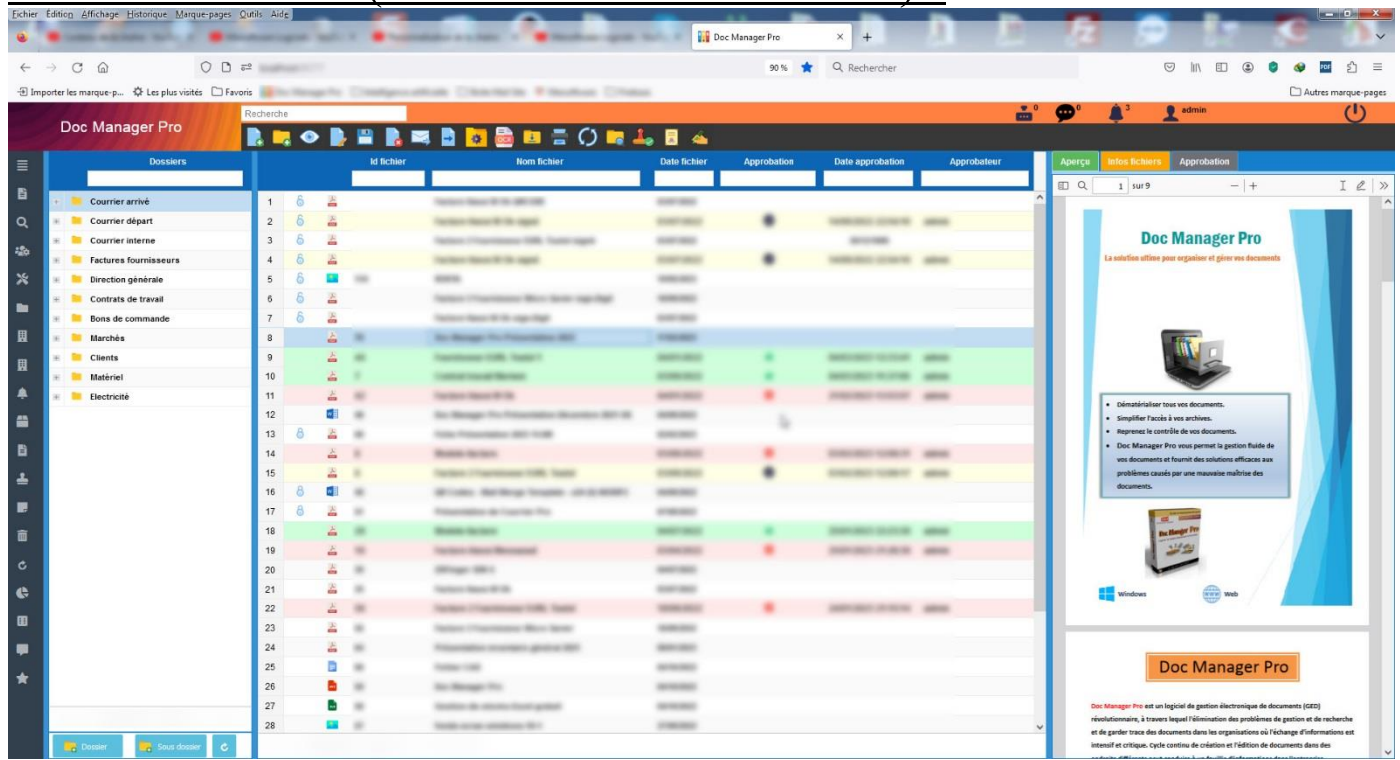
Fichier Édition Affichage Historique Marque-pages Outils Aide

Doc Manager Pro

90 % Rechercher

Importer les marque-p... Les plus visités Favoris

Autres marque-pages

Doc Manager Pro

Recherche

admin

Dossiers

Courrier arrivé
Courrier départ
Courrier interne
Factures fournisseurs
Direction générale
Contrats de travail
Bons de commande
Marchés
Clients
Matériel
Electricité

Dossier Sous dossier

| | Id fichier | Nom fichier | Date fichier | Approbation | Date approbation | Approbateur |
|---|---|---|---|---|---|---|
| 1 | | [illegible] | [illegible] | | | |
| 2 | | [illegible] | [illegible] | | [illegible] | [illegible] |
| 3 | | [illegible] | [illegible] | | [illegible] | |
| 4 | | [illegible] | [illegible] | | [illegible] | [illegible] |
| 5 | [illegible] | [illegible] | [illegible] | | | |
| 6 | | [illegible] | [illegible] | | | |
| 7 | | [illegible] | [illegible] | | | |
| 8 | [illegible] | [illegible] | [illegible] | | | |
| 9 | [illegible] | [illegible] | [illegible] | | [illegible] | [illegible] |
| 10 | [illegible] | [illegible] | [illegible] | | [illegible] | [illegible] |
| 11 | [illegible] | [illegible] | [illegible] | | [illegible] | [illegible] |
| 12 | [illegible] | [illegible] | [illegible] | | | |
| 13 | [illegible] | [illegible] | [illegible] | | | |
| 14 | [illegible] | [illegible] | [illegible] | | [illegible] | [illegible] |
| 15 | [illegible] | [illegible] | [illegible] | | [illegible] | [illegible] |
| 16 | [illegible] | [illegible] | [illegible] | | | |
| 17 | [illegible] | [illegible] | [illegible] | | | |
| 18 | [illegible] | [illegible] | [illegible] | | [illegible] | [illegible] |
| 19 | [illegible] | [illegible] | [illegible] | | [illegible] | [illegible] |
| 20 | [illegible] | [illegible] | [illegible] | | | |
| 21 | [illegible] | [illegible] | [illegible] | | | |
| 22 | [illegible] | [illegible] | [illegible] | | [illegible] | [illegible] |
| 23 | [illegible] | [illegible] | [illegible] | | | |
| 24 | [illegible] | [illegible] | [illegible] | | | |
| 25 | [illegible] | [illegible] | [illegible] | | | |
| 26 | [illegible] | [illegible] | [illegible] | | | |
| 27 | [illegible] | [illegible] | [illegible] | | | |
| 28 | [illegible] | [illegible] | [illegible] | | | |

Aperçu Infos fichiers Approbation

1 sur 9

Doc Manager Pro
La solution ultime pour organiser et gérer vos documents

• Dématérialiser tous vos documents.
• Simplifier l'accès à vos archives.
• Reprenez le contrôle de vos documents.
• Doc Manager Pro vous permet la gestion fluide de vos documents et fournit des solutions efficaces aux problèmes causés par une mauvaise maîtrise des documents.

Doc Manager Pro

Windows Web

Doc Manager Pro

Doc Manager Pro est un logiciel de gestion électronique de documents (GED) révolutionnaire, à travers lequel l'élimination des problèmes de gestion et de recherche et de garder trace des documents dans les organisations où l'échange d'informations est intensif et critique. Cycle continu de création et l'édition de documents dans des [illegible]